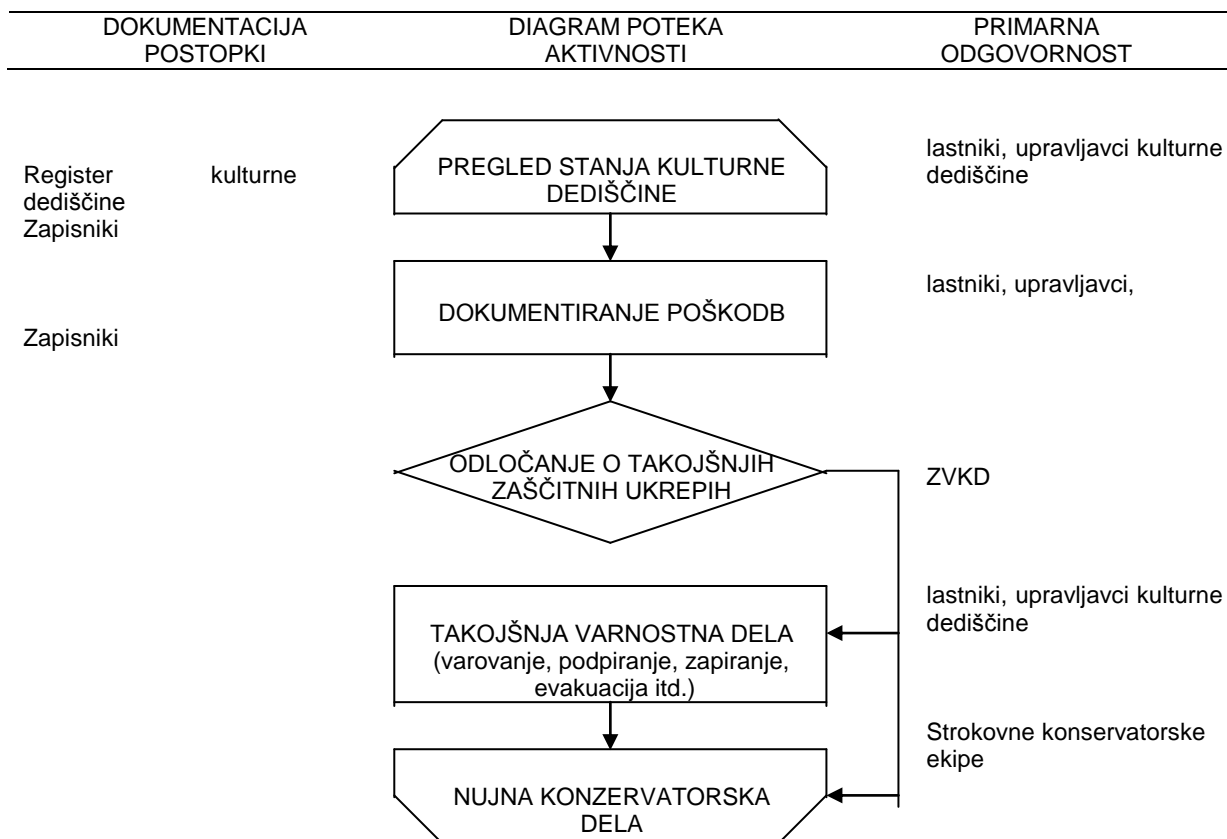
| DOKUMENTACIJA POSTOPKI | DIAGRAM POTEKA AKTIVNOSTI | PRIMARNA ODGOVORNOST |
|---|---|---|

Register kulturne dediščine
Zapisniki

PREGLED STANJA KULTURNE DEDIŠČINE

lastniki, upravljavci kulturne dediščine

DOKUMENTIRANJE POŠKODB

lastniki, upravljavci,

Zapisniki

ODLOČANJE O TAKOJŠNJIH ZAŠČITNIH UKREPIH

ZVKD

TAKOJŠNJA VARNOSTNA DELA (varovanje, podpiranje, zapiranje, evakuacija itd.)

lastniki, upravljavci kulturne dediščine

NUJNA KONZERVATORSKA DELA

Strokovne konservatorske ekipe